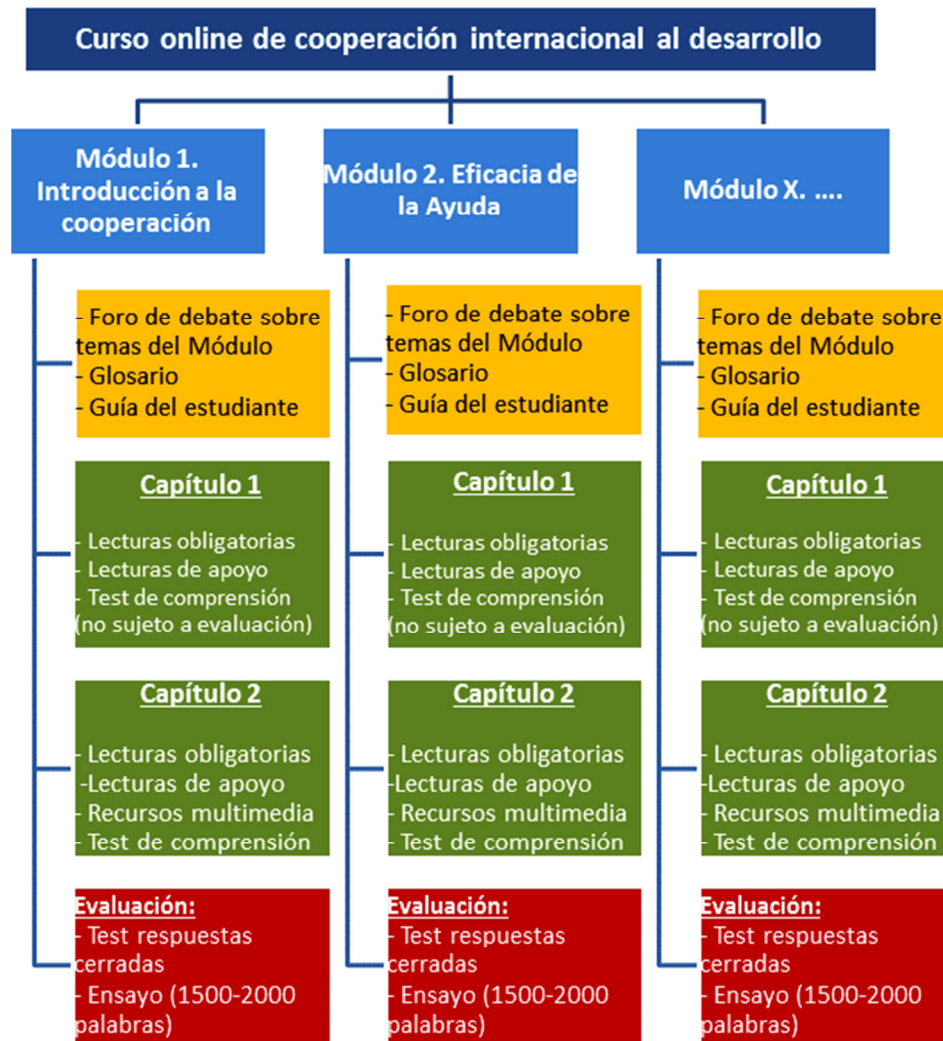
Curso online de cooperación internacional al desarrollo

Módulo 1. Introducción a la cooperación

- Foro de debate sobre temas del Módulo
- Glosario
- Guía del estudiante

Capítulo 1

- Lecturas obligatorias
- Lecturas de apoyo
- Test de comprensión (no sujeto a evaluación)

Capítulo 2

- Lecturas obligatorias
-Lecturas de apoyo
- Recursos multimedia
- Test de comprensión

Evaluación:
- Test respuestas cerradas
- Ensayo (1500-2000 palabras)

Módulo 2. Eficacia de la Ayuda

- Foro de debate sobre temas del Módulo
- Glosario
- Guía del estudiante

Capítulo 1

- Lecturas obligatorias
- Lecturas de apoyo
- Test de comprensión (no sujeto a evaluación)

Capítulo 2

- Lecturas obligatorias
-Lecturas de apoyo
- Recursos multimedia
- Test de comprensión

Evaluación:
- Test respuestas cerradas
- Ensayo (1500-2000 palabras)

Módulo X. ....

- Foro de debate sobre temas del Módulo
- Glosario
- Guía del estudiante

Capítulo 1

- Lecturas obligatorias
- Lecturas de apoyo
- Test de comprensión (no sujeto a evaluación)

Capítulo 2

- Lecturas obligatorias
-Lecturas de apoyo
- Recursos multimedia
- Test de comprensión

Evaluación:
- Test respuestas cerradas
- Ensayo (1500-2000 palabras)